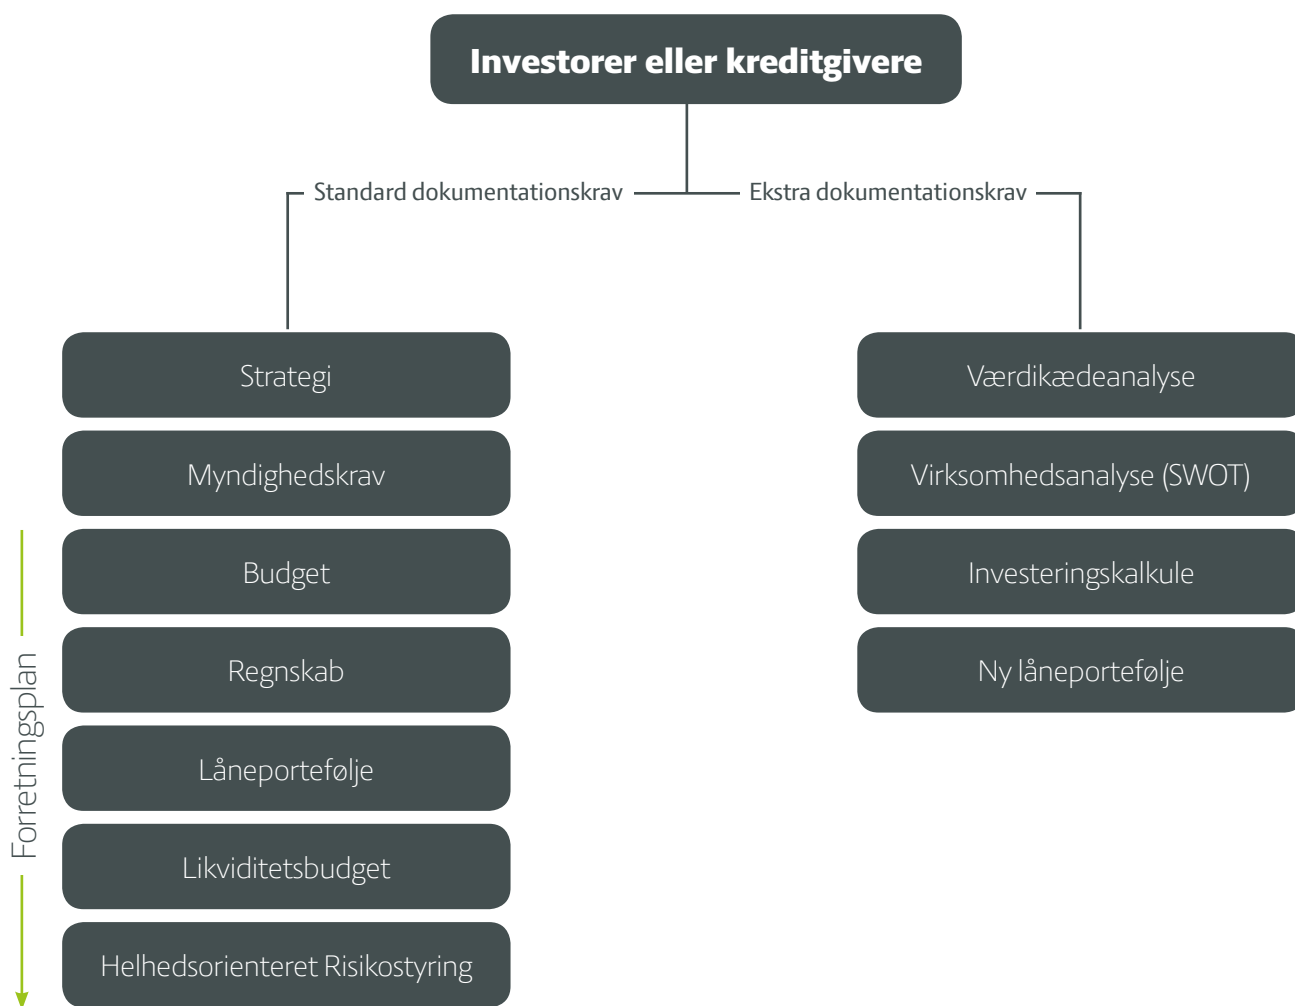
Investorer eller kreditgivere

Standard dokumentationskrav

Ekstra dokumentationskrav

Strategi

Myndighedskrav

Budget

Regnskab

Låneportefølje

Likviditetsbudget

Helhedsorienteret Risikostyring

Forretningsplan

Værdikædeanalyse

Virksomhedsanalyse (SWOT)

Investeringskalkule

Ny låneportefølje